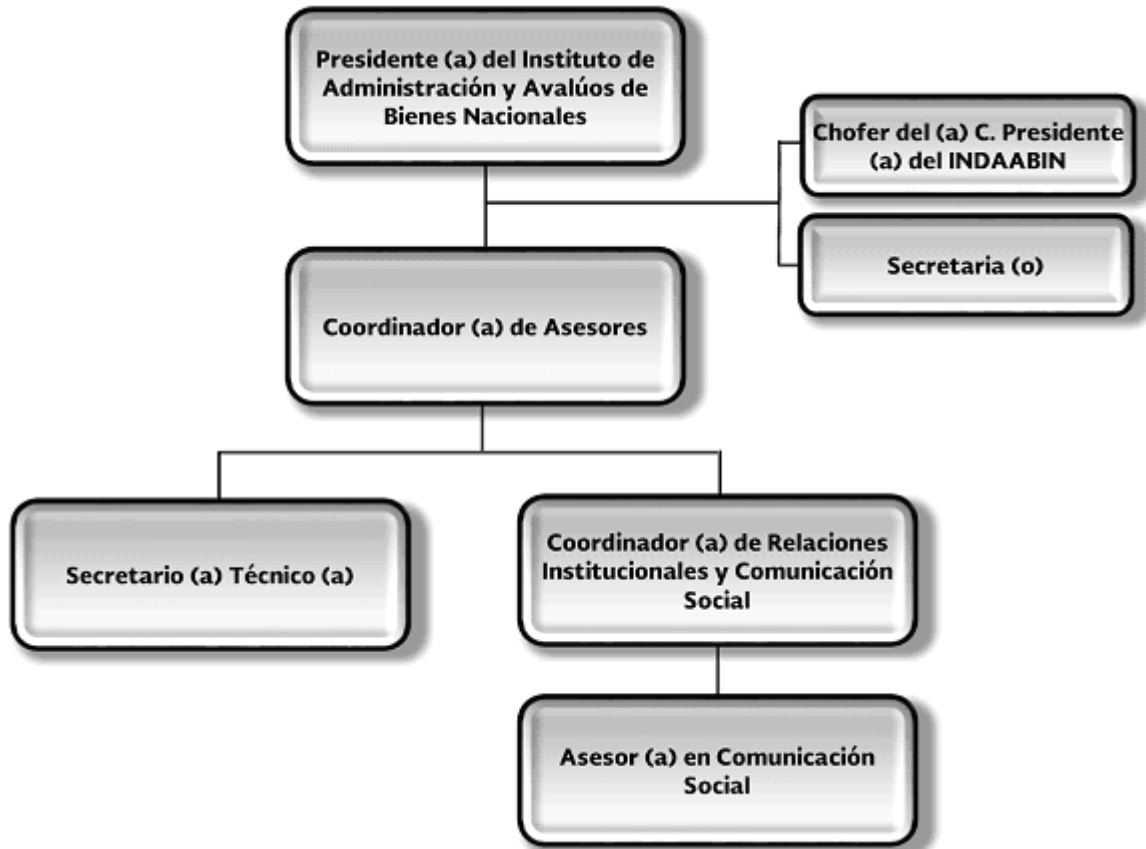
Presidente (a) del Instituto de Administración y Avalúos de Bienes Nacionales

Chofer del (a) C. Presidente (a) del INDAABIN

Secretaria (o)

Coordinador (a) de Asesores

Secretario (a) Técnico (a)

Coordinador (a) de Relaciones Institucionales y Comunicación Social

Asesor (a) en Comunicación Social